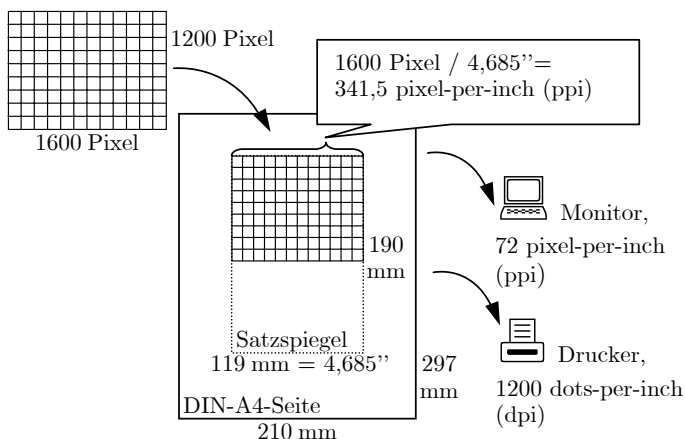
1200 Pixel

1600 Pixel

1600 Pixel / 4,685''=
341,5 pixel-per-inch (ppi)

190 mm

Satzspiegel
119 mm = 4,685''

297 mm

DIN-A4-Seite

210 mm

Monitor,
72 pixel-per-inch (ppi)

Drucker,
1200 dots-per-inch (dpi)